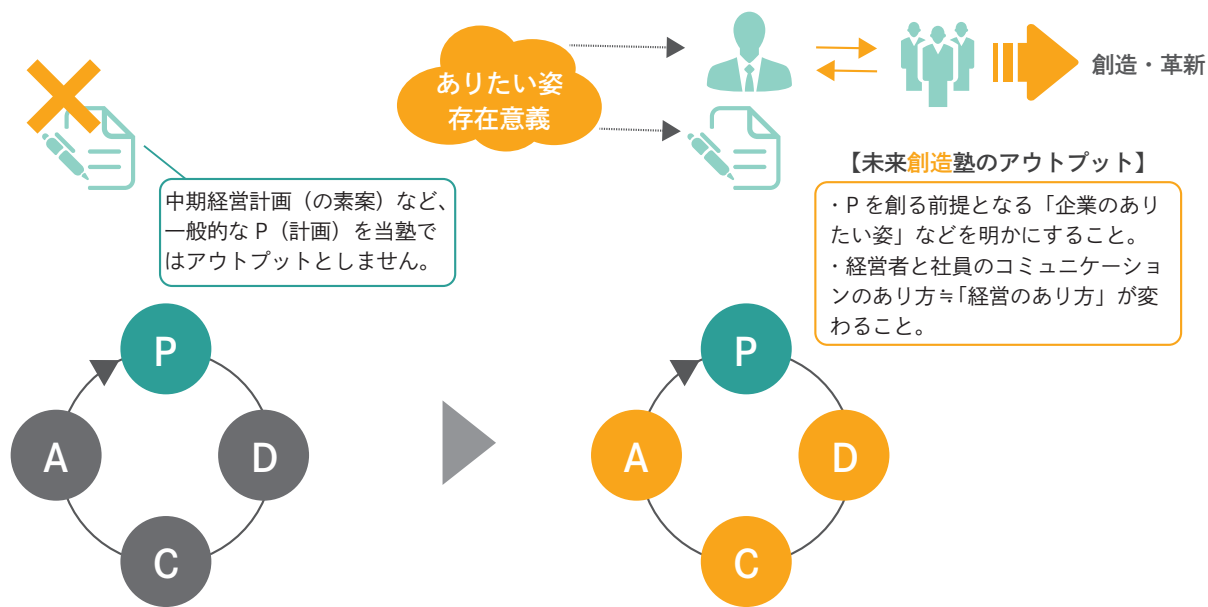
ありたい姿
存在意義

創造・革新

中期経営計画（の素案）など、一般的なＰ（計画）を当塾ではアウトプットとしません。

【未来創造塾のアウトプット】
・Ｐを創る前提となる「企業のありたい姿」などを明かにすること。
・経営者と社員のコミュニケーションのあり方≒「経営のあり方」が変わること。

P
A
D
C

P
A
D
C